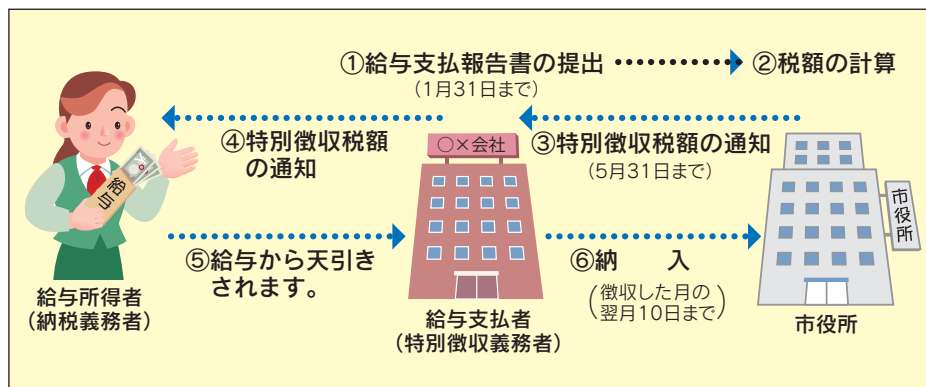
①給与支払報告書の提出 ②税額の計算
（1月31日まで）

④特別徴収税額の通知

○×会社

③特別徴収税額の通知
（5月31日まで）

給与

市役所

⑤給与から天引きされます。

⑥納　入
（徴収した月の翌月10日まで）

給与所得者
（納税義務者）

給与支払者
（特別徴収義務者）

市役所